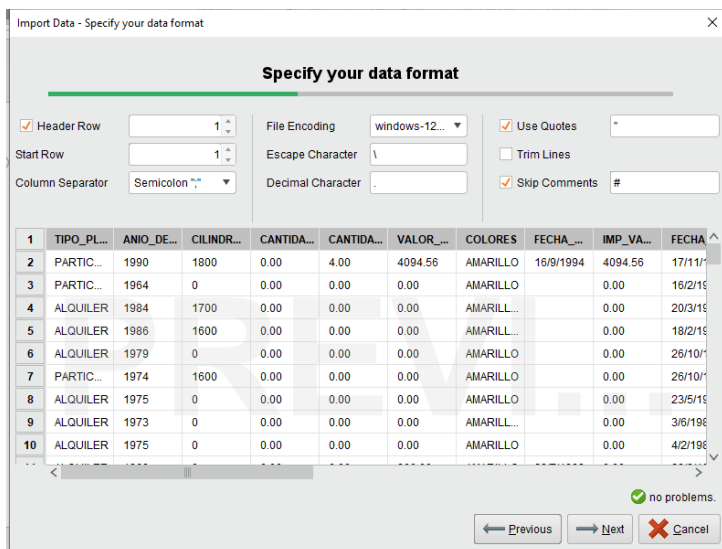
Import Data - Specify your data format

Specify your data format

Header Row 1
Start Row 1
Column Separator Semicolon ";"
File Encoding windows-12...
Escape Character \
Decimal Character .
Use Quotes "
Trim Lines
Skip Comments #

| 1 | TIPO_PL... | ANIO_DE... | CILINDR... | CANTIDA... | CANTIDA... | VALOR_... | COLORES | FECHA_... | IMP_VA... | FECHA |
|---|---|---|---|---|---|---|---|---|---|---|
| 2 | PARTIC... | 1990 | 1800 | 0.00 | 4.00 | 4094.56 | AMARILLO | 16/9/1994 | 4094.56 | 17/11/1 |
| 3 | PARTIC... | 1964 | 0 | 0.00 | 0.00 | 0.00 | AMARILLO | | 0.00 | 16/2/19 |
| 4 | ALQUILER | 1984 | 1700 | 0.00 | 0.00 | 0.00 | AMARILL... | | 0.00 | 20/3/19 |
| 5 | ALQUILER | 1986 | 1600 | 0.00 | 0.00 | 0.00 | AMARILL... | | 0.00 | 18/2/19 |
| 6 | ALQUILER | 1979 | 0 | 0.00 | 0.00 | 0.00 | AMARILLO | | 0.00 | 26/10/1 |
| 7 | PARTIC... | 1974 | 1600 | 0.00 | 0.00 | 0.00 | AMARILLO | | 0.00 | 26/10/1 |
| 8 | ALQUILER | 1975 | 0 | 0.00 | 0.00 | 0.00 | AMARILLO | | 0.00 | 23/5/19 |
| 9 | ALQUILER | 1973 | 0 | 0.00 | 0.00 | 0.00 | AMARILL... | | 0.00 | 3/6/198 |
| 10 | ALQUILER | 1975 | 0 | 0.00 | 0.00 | 0.00 | AMARILLO | | 0.00 | 4/2/198 |

no problems.

Previous Next Cancel